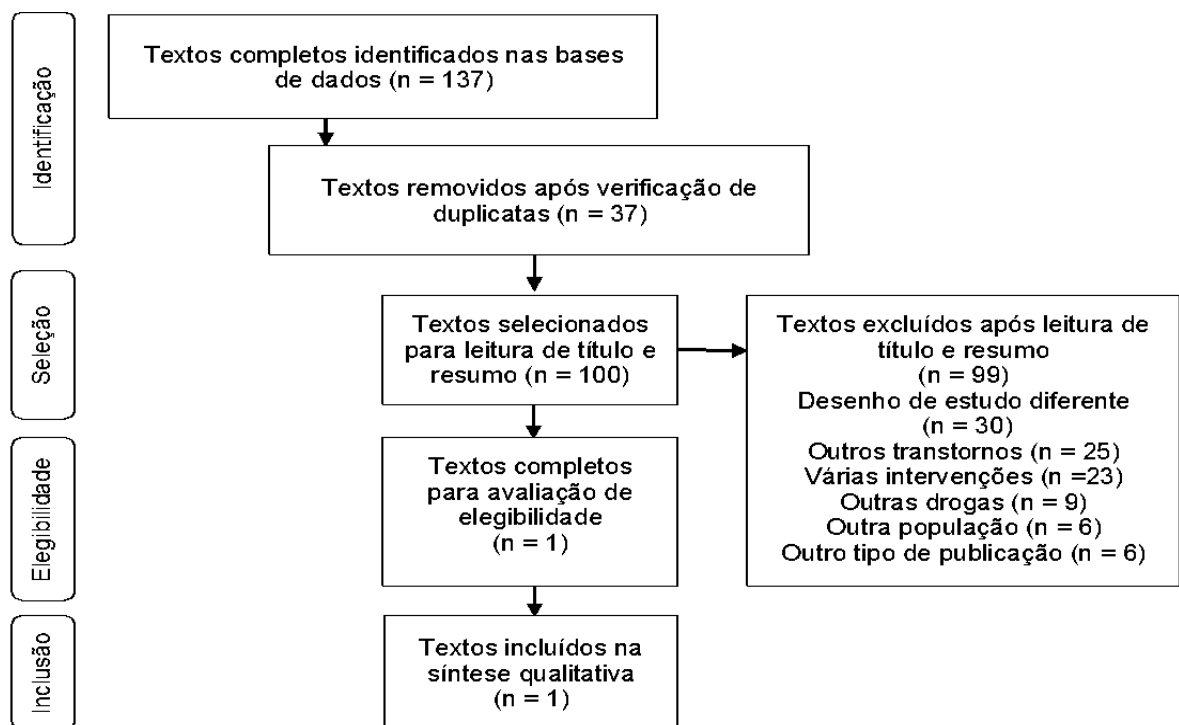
Identificação

Textos completos identificados nas bases de dados (n = 137)

Textos removidos após verificação de duplicatas (n = 37)

Seleção

Textos selecionados para leitura de título e resumo (n = 100)

Textos excluídos após leitura de título e resumo
(n = 99)
Desenho de estudo diferente
(n = 30)
Outros transtornos (n = 25)
Várias intervenções (n =23)
Outras drogas (n = 9)
Outra população (n = 6)
Outro tipo de publicação (n = 6)

Elegibilidade

Textos completos para avaliação de elegibilidade
(n = 1)

Inclusão

Textos incluídos na síntese qualitativa
(n = 1)